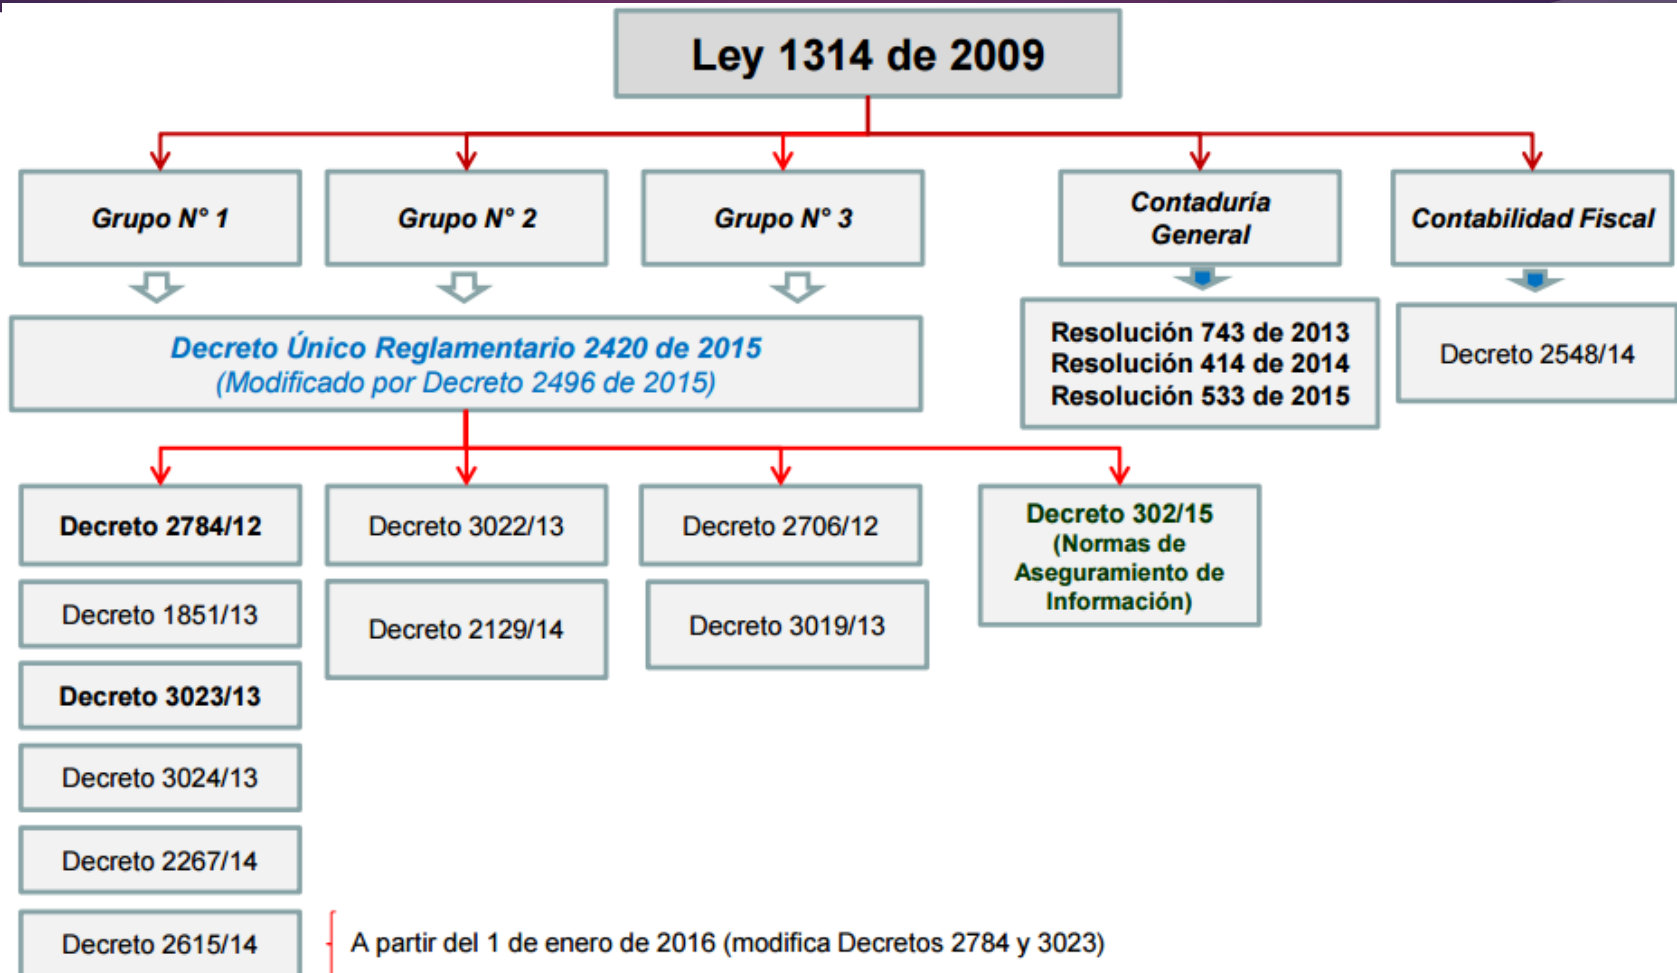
Ley 1314 de 2009

Grupo N° 1

Grupo N° 2

Grupo N° 3

Contaduría General

Contabilidad Fiscal

Decreto Único Reglamentario 2420 de 2015
(Modificado por Decreto 2496 de 2015)

Resolución 743 de 2013
Resolución 414 de 2014
Resolución 533 de 2015

Decreto 2548/14

Decreto 2784/12

Decreto 1851/13

Decreto 3023/13

Decreto 3024/13

Decreto 2267/14

Decreto 2615/14

Decreto 3022/13

Decreto 2129/14

Decreto 2706/12

Decreto 3019/13

Decreto 302/15
(Normas de Aseguramiento de Información)

A partir del 1 de enero de 2016 (modifica Decretos 2784 y 3023)